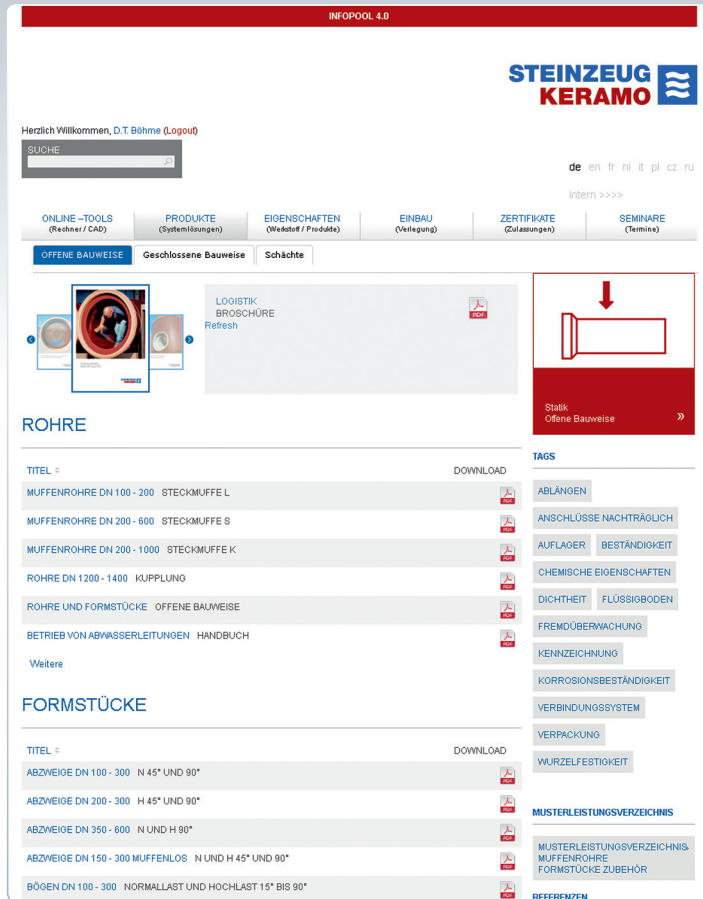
INFOPOOL 4.0

STEINZEUG KERAMO

Herzlich Willkommen, D.T. Böhme (Logout)

SUCHE

de en fr nl it pl cz ru

intern >>>>

ONLINE –TOOLS (Rechner / CAD)
PRODUKTE (Systemlösungen)
EIGENSCHAFTEN (Werkstoff / Produkte)
EINBAU (Verlegung)
ZERTIFIKATE (Zulassungen)
SEMINARE (Termine)

OFFENE BAUWEISE
Geschlossene Bauweise
Schächte

LOGISTIK
BROSCHÜRE
Refresh

Statik
Offene Bauweise

ROHRE

| TITEL | DOWNLOAD |
|---|---|
| MUFFENROHRE DN 100 - 200 STECKMUFFE L | |
| MUFFENROHRE DN 200 - 600 STECKMUFFE S | |
| MUFFENROHRE DN 200 - 1000 STECKMUFFE K | |
| ROHRE DN 1200 - 1400 KUPPLUNG | |
| ROHRE UND FORMSTÜCKE OFFENE BAUWEISE | |
| BETRIEB VON ABWASSERLEITUNGEN HANDBUCH | |

Weitere

FORMSTÜCKE

| TITEL | DOWNLOAD |
|---|---|
| ABZWEIGE DN 100 - 300 N 45° UND 90° | |
| ABZWEIGE DN 200 - 300 H 45° UND 90° | |
| ABZWEIGE DN 350 - 600 N UND H 90° | |
| ABZWEIGE DN 150 - 300 MUFFENLOS N UND H 45° UND 90° | |
| BÖGEN DN 100 - 300 NORMALLAST UND HOCHLAST 15° BIS 90° | |

TAGS

ABLÄNGEN
ANSCHLÜSSE NACHTRÄGLICH
AUFLAGER
BESTÄNDIGKEIT
CHEMISCHE EIGENSCHAFTEN
DICHTHEIT
FLÜSSIGBODEN
FREMDÜBERWACHUNG
KENNZEICHNUNG
KORROSIONSBESTÄNDIGKEIT
VERBINDUNGSSYSTEM
VERPACKUNG
WURZELFESTIGKEIT

MUSTERLEISTUNGSVERZEICHNIS

MUSTERLEISTUNGSVERZEICHNIS MUFFENROHRE FORMSTÜCKE ZUBEHÖR

REFERENZEN